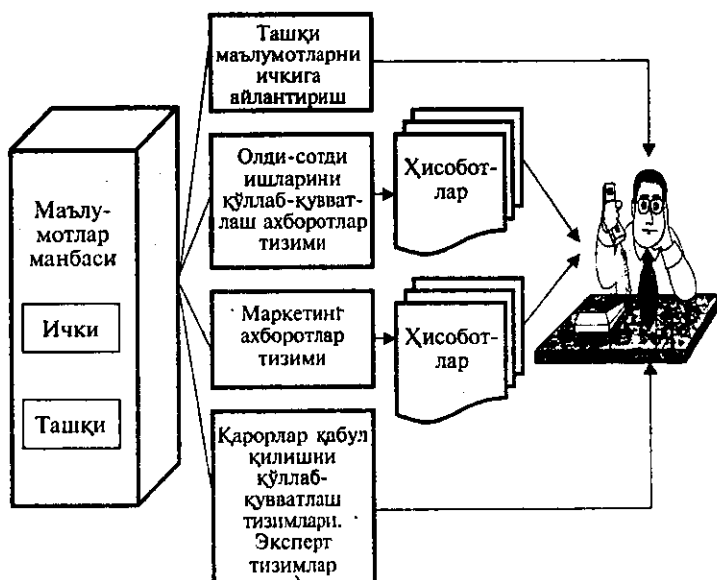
Маълумотлар манбаси

Ички

Ташқи

Ташқи маълумотларни ичкига айлантириш

Олди-сотди ишларини қўллаб-қувватлаш ахборотлар тизими

Ҳисоботлар

Маркетинг ахборотлар тизими

Ҳисоботлар

Қарорлар қабул қилишни қўллаб-қувватлаш тизимлари. Эксперт тизимлар